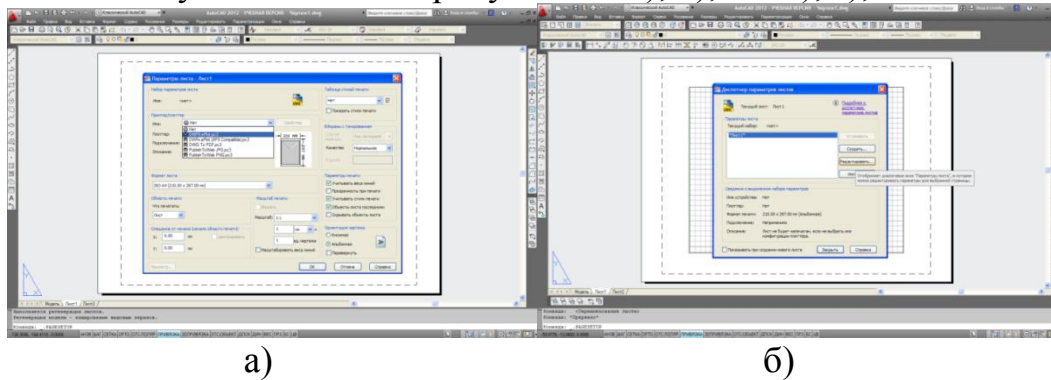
AutoCAD 2012 - РУЗНАЯ ВЕРСИЯ   Чертеж1.dwg

Параметры листа - Лист1

Набор параметров листа

Имя: &lt;нет&gt;

Принтер/плоттер

Имя: Нет

Плоттер:

Подключение:

Описание:

Нет
DWF6 ePlot.pc3
DWFx ePlot (XPS Compatible).pc3
DWG To PDF.pc3
PublishToWeb JPG.pc3
PublishToWeb PNG.pc3

Таблица стилей печати

Нет

Показать стили печати

Формат листа

ISO A4 (210.00 x 297.00 мм)

Область печати

Что печатать:

Лист

Смещение от начала

X: 0.00 мм

Y: 0.00 мм

Центрировать

Масштаб печати

Вписать

Масштаб: 1:1

1 мм

1 ед. чертежа

Масштабировать веса линий

Параметры печати

Учитывать веса линий

Прозрачность при печати

Учитывать стили печати

Объекты листа последними

Скрывать объекты листа

Ориентация чертежа

Книжная

Альбомная

Перевернуть

Просмотр...

ОК   Отмена   Справка

Модель   Лист1   Лист2

Команда: _PAGESETUP

а)

Диспетчер параметров листов

Текущий лист: Лист1

Подробнее о диспетчере параметров листов

Параметры листов

Текущий набор: &lt;нет&gt;

*Лист1*

Установить

Создать...

Редактировать...

Импорт...

Сведения о выделенном наборе параметров

Имя устройства: Нет

Плоттер: Нет

Формат печати: 210.00 x 297.00 мм (Альбомная)

Подключение: Неприменимо

Описание: Лист не будет напечатан, если не выбрать имя конфигурации плоттера.

Показывать при создании нового листа

Закрыть   Справка

Модель   Лист1   Лист2

Команда: _PAGESETUP

б)